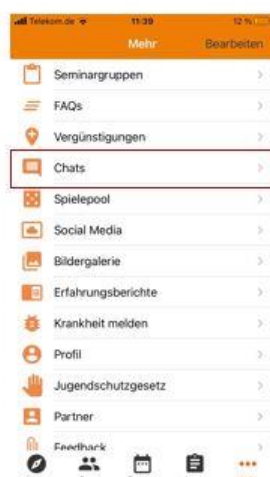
Telekom.de 11:39 12 %

Mehr Bearbeiten

Seminargruppen

FAQs

Vergünstigungen

Chats

Spielepool

Social Media

Bildergalerie

Erfahrungsberichte

Krankheit melden

Profil

Jugendschutzgesetz

Partner

Feedback